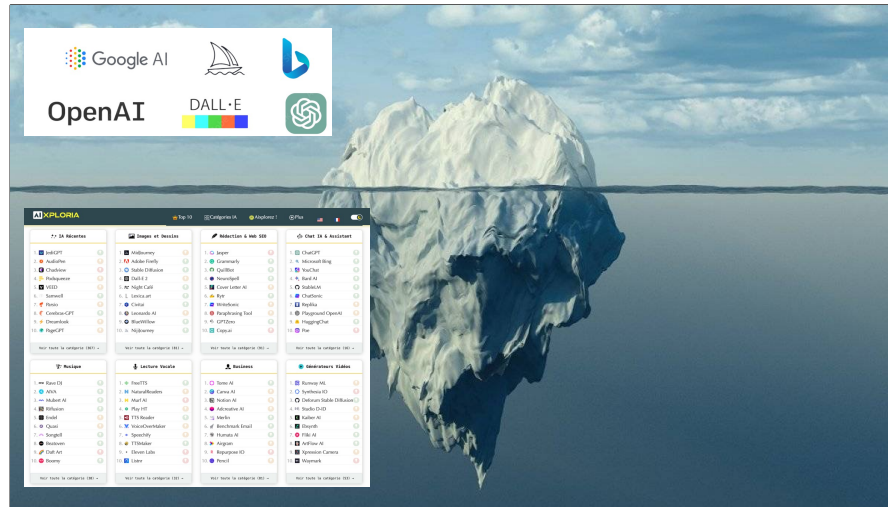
Google AI

OpenAI

DALL·E

AI XPLORIA

Top 10 Catégories IA Airplorer ! Plus

IA Récentes
1. JobGPT
2. AudioPen
3. Chatbase
4. Podqueeze
5. VEED
6. Sonwell
7. Flowise
8. Combee-GPT
9. Dreamlook
10. PageGPT
Voir toute la catégorie (87) →

Images et Dessins
1. Midjourney
2. Adobe Firefly
3. Stable Diffusion
4. Dall-E 2
5. Night Café
6. Lexica.art
7. Civitai
8. Leonardo AI
9. BlueWillow
10. Mijourney
Voir toute la catégorie (81) →

Rédaction & Web SEO
1. Jasper
2. Grammarly
3. QuillBot
4. Neuroflash
5. Cover Letter AI
6. Ryr
7. Writesonic
8. Paraphrasing Tool
9. GPTZero
10. Copy.ai
Voir toute la catégorie (84) →

Chat IA & Assistant
1. ChatGPT
2. Microsoft Bing
3. YouChat
4. Bard AI
5. StableLM
6. ChatSonic
7. Replika
8. Playground OpenAI
9. HuggingChat
10. Poe
Voir toute la catégorie (41) →

Musique
1. Rave DJ
2. AIVA
3. Mubert AI
4. Riffusion
5. Endel
6. Qosel
7. Songtell
8. Beatoven
9. Daft Art
10. Boomy
Voir toute la catégorie (38) →

Lecture Vocale
1. FineTTS
2. NaturalReaders
3. Murf AI
4. Play HT
5. TTS Reader
6. VoiceOverMaker
7. Speechify
8. TTSMaker
9. Eleven Labs
10. Listnr
Voir toute la catégorie (22) →

Business
1. Tome AI
2. Gama AI
3. Notion AI
4. Adcreative AI
5. Merlin
6. Benchmark Email
7. Humata AI
8. Alugram
9. Repurpose IO
10. Pencil
Voir toute la catégorie (54) →

Générateurs Vidéos
1. Runway ML
2. Synthesia IO
3. Deforum Stable Diffusion
4. Studio D-ID
5. Kaiber AI
6. Decrolt
7. Fliki AI
8. ArtFlow AI
9. Xpression Camera
10. Waymark
Voir toute la catégorie (33) →